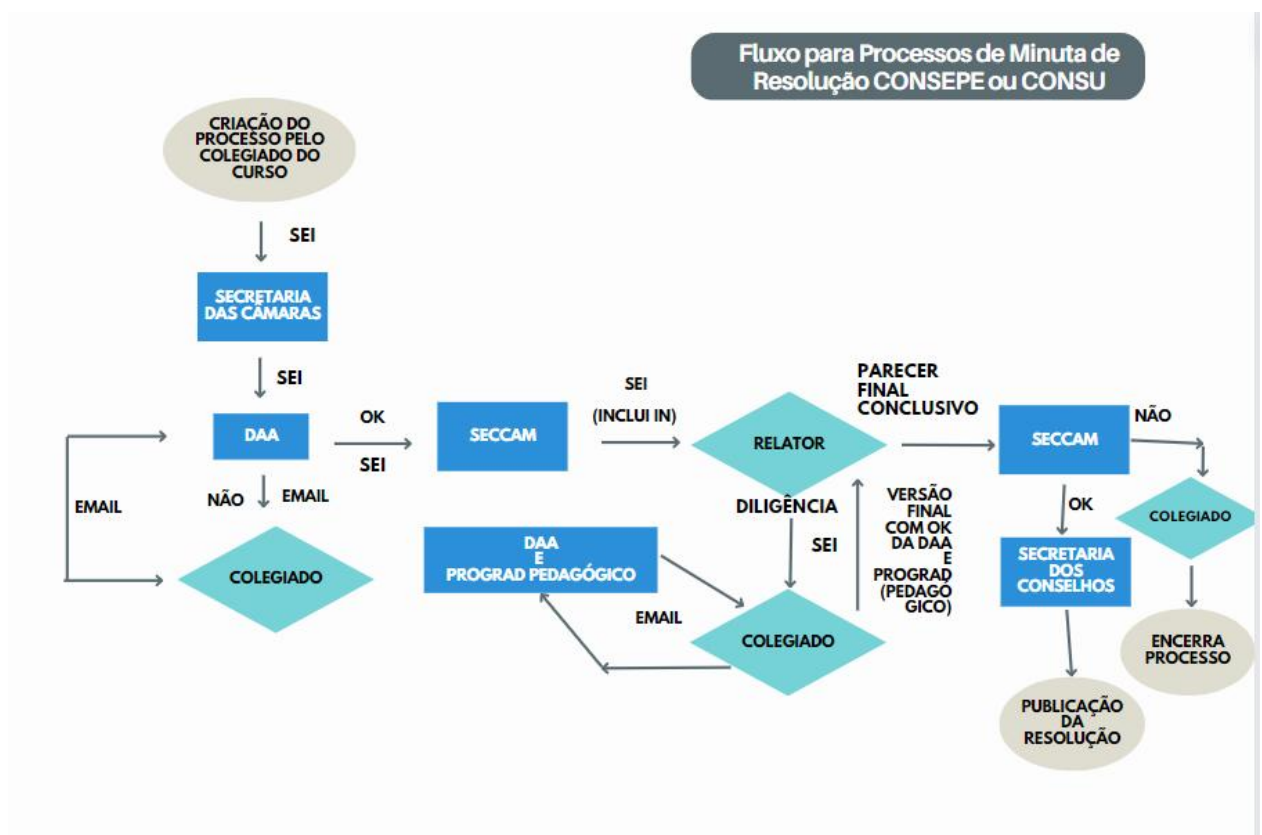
Fluxo para Processos de Minuta de Resolução CONSEPE ou CONSU

CRIAÇÃO DO PROCESSO PELO COLEGIADO DO CURSO

SEI

SECRETARIA DAS CÂMARAS

SEI

DAA

OK

SEI

NÃO

EMAIL

EMAIL

COLEGIADO

SECCAM

SEI

(INCLUI IN)

RELATOR

DILIGÊNCIA

SEI

DAA E PROGRAD PEDAGÓGICO

EMAIL

COLEGIADO

VERSÃO FINAL COM OK DA DAA E PROGRAD (PEDAGÓGICO)

PARECER FINAL CONCLUSIVO

SECCAM

NÃO

OK

COLEGIADO

SECRETARIA DOS CONSELHOS

ENCERRA PROCESSO

PUBLICAÇÃO DA RESOLUÇÃO